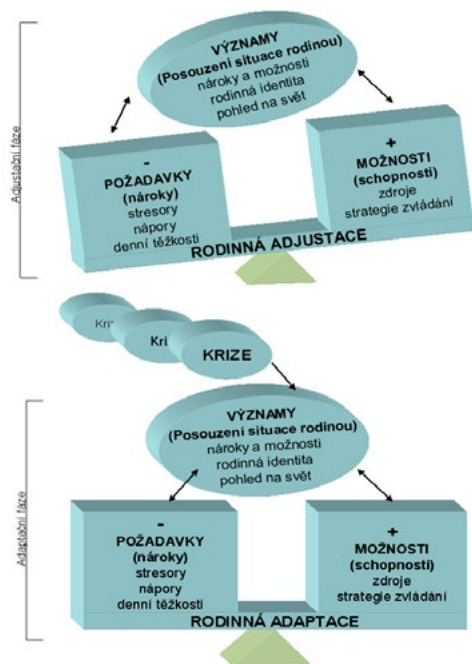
Adjustační fáze

VÝZNAMY
(Posouzení situace rodinou)
nároky a možnosti
rodinná identita
pohled na svět

-
POŽADAVKY
(nároky)
stresory
nápory
denní těžkosti

+
MOŽNOSTI
(schopnosti)
zdroje
strategie zvládání

RODINNÁ ADJUSTACE

Kri

Kri

KRIZE

Adaptační fáze

VÝZNAMY
(Posouzení situace rodinou)
nároky a možnosti
rodinná identita
pohled na svět

-
POŽADAVKY
(nároky)
stresory
nápory
denní těžkosti

+
MOŽNOSTI
(schopnosti)
zdroje
strategie zvládání

RODINNÁ ADAPTACE